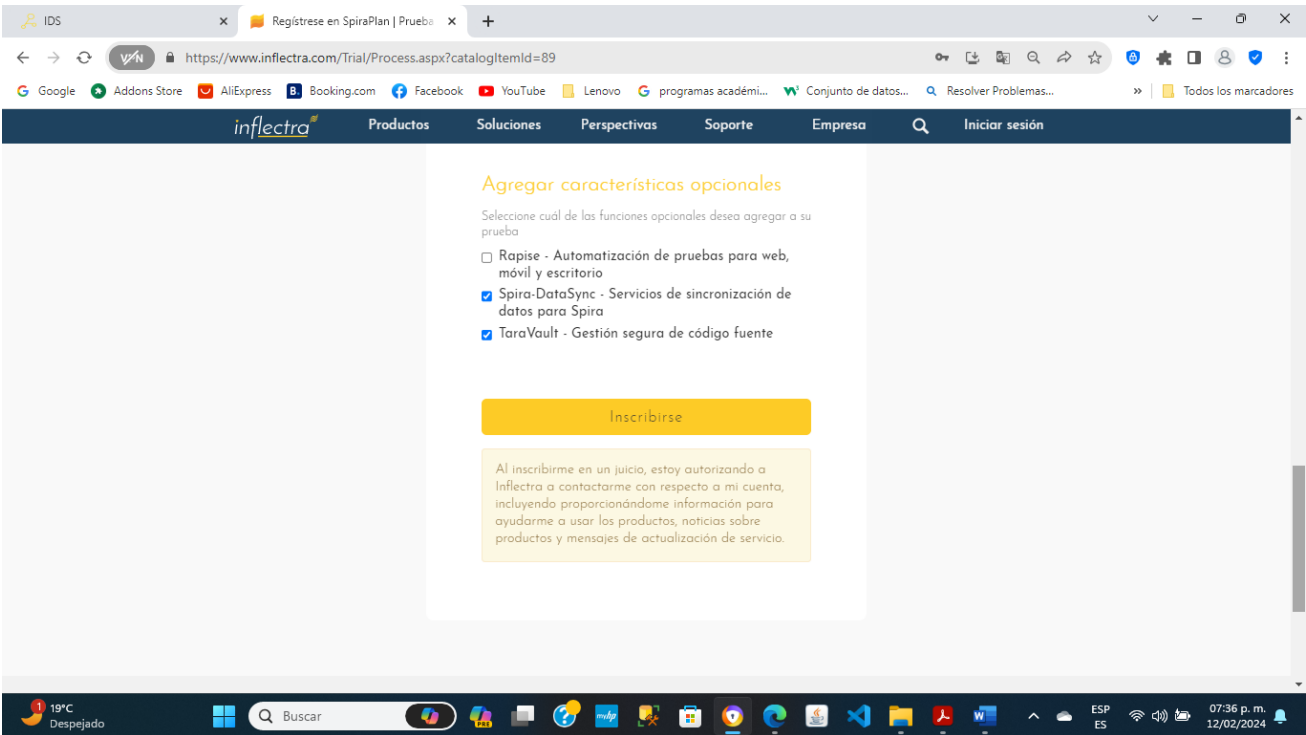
IDS
Regístrese en SpiraPlan | Prueba
+
https://www.inflectra.com/Trial/Process.aspx?catalogItemId=89
Google  Addons Store  AliExpress  Booking.com  Facebook  YouTube  Lenovo  programas académi...  Conjunto de datos...  Resolver Problemas...  »  Todos los marcadores

inflectra  Productos  Soluciones  Perspectivas  Soporte  Empresa  Iniciar sesión

Agregar características opcionales

Seleccione cuál de las funciones opcionales desea agregar a su prueba

Rapise - Automatización de pruebas para web, móvil y escritorio

Spira-DataSync - Servicios de sincronización de datos para Spira

TaraVault - Gestión segura de código fuente

Inscribirse

Al inscribirme en un juicio, estoy autorizando a Inflectra a contactarme con respecto a mi cuenta, incluyendo proporcionándome información para ayudarme a usar los productos, noticias sobre productos y mensajes de actualización de servicio.

19°C
Despejado
Buscar
ESP
ES
07:36 p. m.
12/02/2024